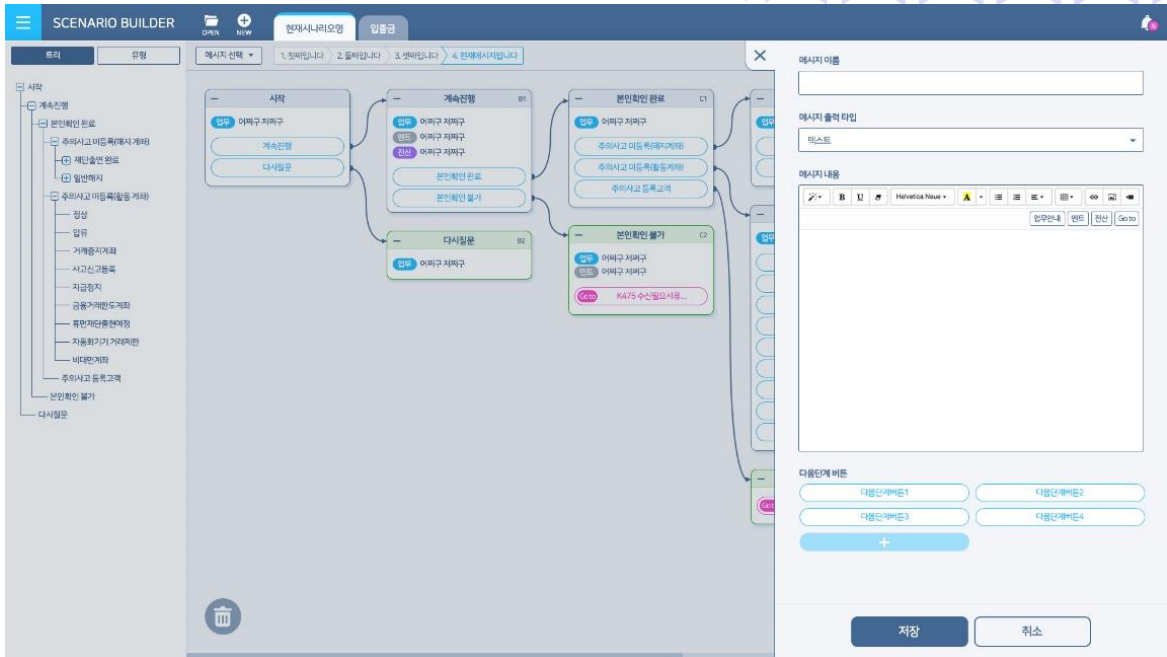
SCENARIO BUILDER
OPEN NEW
현재시나리오명 입출금

트리 유형

시작
계속진행
본인확인 완료
주의사고 미등록(매치 계좌)
재단출연 완료
일반해시
주의사고 미등록(활동 계좌)
정상
압류
거래중지계좌
사고신고등록
지급정지
금융거래한도계좌
휴면재단출현예정
자동화기기 거래제한
비대면계좌
주의사고 등록고객
본인확인 불가
다시질문

메시지 선택 ▾
1. 첫째입니다 2. 둘째입니다 3. 셋째입니다 4. 현재메시지입니다

시작
업무 어쩌구 저쩌구
계속진행
다시질문

계속진행 B1
업무 어쩌구 저쩌구
멘트 어쩌구 저쩌구
전산 어쩌구 저쩌구
본인확인 완료
본인확인 불가

본인확인 완료 C1
업무 어쩌구 저쩌구
주의사고 미등록(매치계좌)
주의사고 미등록(활동계좌)
주의사고 등록고객

다시질문 B2
업무 어쩌구 저쩌구

본인확인 불가 C2
업무 어쩌구 저쩌구
멘트 어쩌구 저쩌구
Go to K475 수신필요서류...

메시지 이름

메시지 출력 타입
텍스트

메시지 내용
B U Helvetica Neue
업무안내 멘트 전산 Go to

다음단계 버튼
다음단계버튼1
다음단계버튼2
다음단계버튼3
다음단계버튼4
+

저장
취소